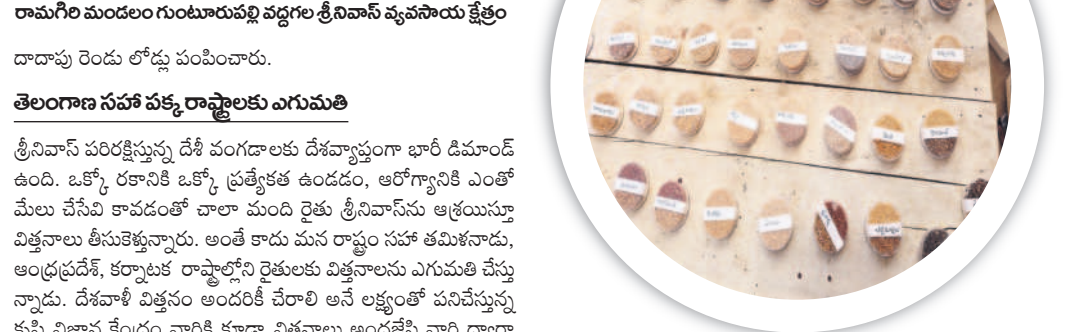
రామగిరి మండలం గుంటూరుపల్లి వద్దగల శ్రీనివాస్ వ్యవసాయ క్షేత్రం

దాదాపు రెండు లోడ్లు పంపించారు.

తెలంగాణ సహా పక్క రాష్ట్రాలకు ఎగుమతి

శ్రీనివాస్ పరిరక్షిస్తున్న దేశీ వంగడాలకు దేశవ్యాప్తంగా భారీ డిమాండ్ ఉంది. ఒక్కో రకానికి ఒక్కో ప్రత్యేకత ఉండడం, ఆరోగ్యానికి ఎంతో మేలు చేసేవి కావడంతో చాలా మంది రైతు శ్రీనివాస్‌ను ఆశ్రయిస్తూ విత్తనాలు తీసుకెళ్తున్నారు. అంతే కాదు మన రాష్ట్రం సహా తమిళనాడు, ఆంధ్రప్రదేశ్, కర్నాటక రాష్ట్రాల్లోని రైతులకు విత్తనాలను ఎగుమతి చేస్తు న్నాడు. దేశవాళీ విత్తనం అందరికీ చేరాలి అనే లక్ష్యంతో పనిచేస్తున్న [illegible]